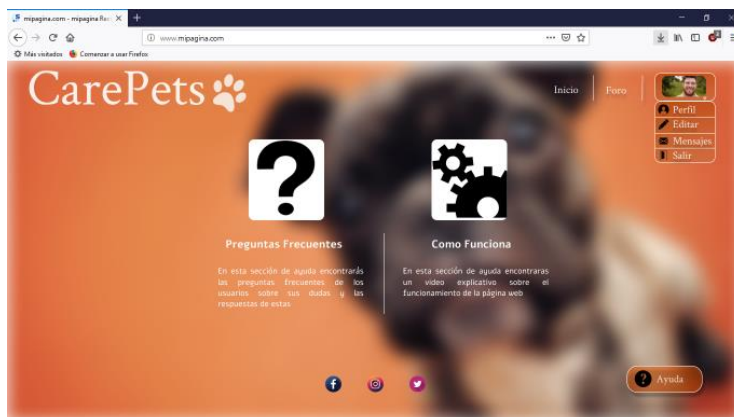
mipagina.com - mipagina Re: ×
www.mipagina.com
Más visitados Comenzar a usar Firefox

CarePets

Inicio Foro

Perfil
Editar
Mensajes
Salir

Preguntas Frecuentes

En esta sección de ayuda encontrarás las preguntas frecuentes de los usuarios sobre sus dudas y las respuestas de estas

Como Funciona

En esta sección de ayuda encontraras un video explicativo sobre el funcionamiento de la página web

Ayuda